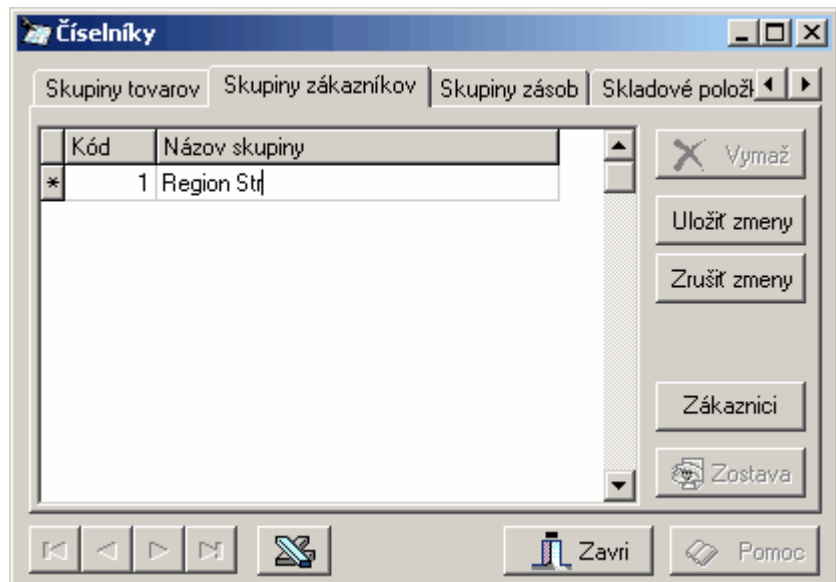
Číselníky

Skupiny tovarov | Skupiny zákazníkov | Skupiny zásob | Skladové polož

| | Kód | Názov skupiny |
|---|---|---|
| * | 1 | Region Str |

Vymaž

Uložiť zmeny

Zrušiť zmeny

Zákaznici

Zostava

Zavri

Pomoc